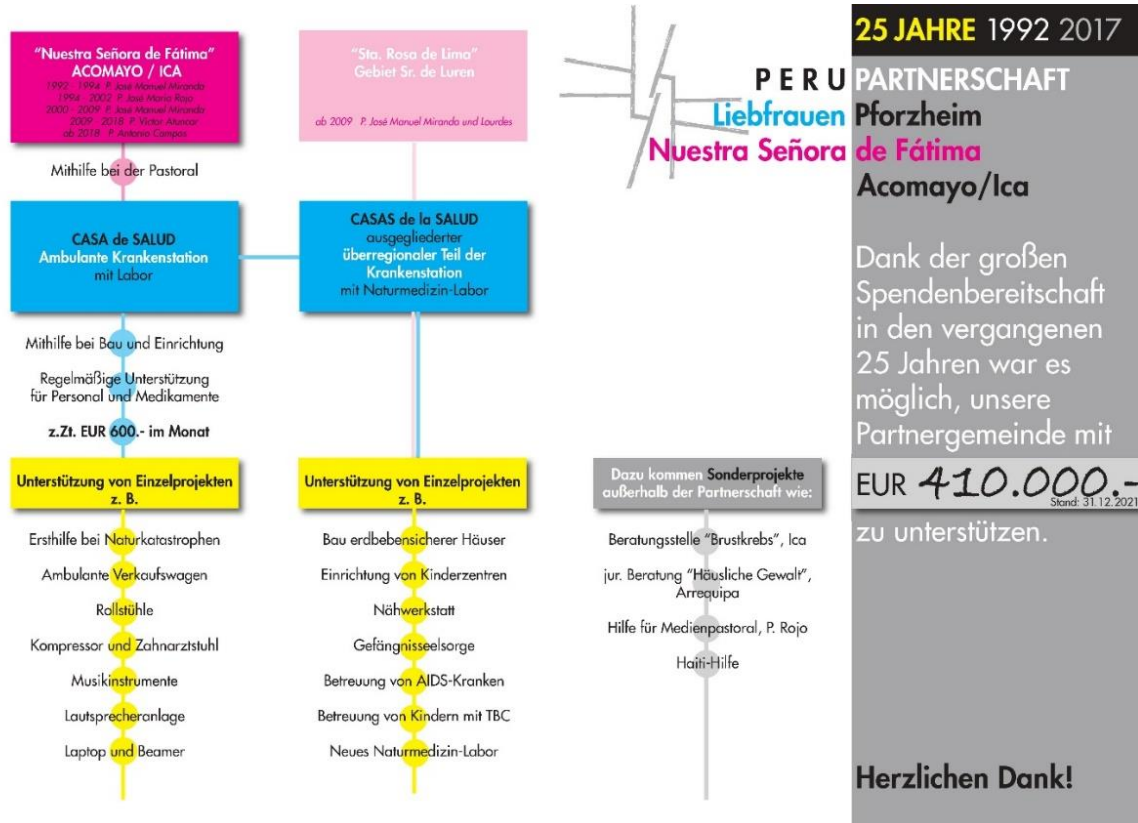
"Nuestra Señora de Fátima"
ACOMAYO / ICA
1992 - 1994 P. José Manuel Miranda
1994 - 2002 P. José María Rojo
2000 - 2009 P. José Manuel Miranda
2009 - 2018 P. Victor Alvarez
ab 2018 P. Antonio Campos

Mithilfe bei der Pastoral

CASA de SALUD
Ambulante Krankenstation
mit Labor

Mithilfe bei Bau und Einrichtung

Regelmäßige Unterstützung für Personal und Medikamente

z.Zt. EUR 600.- im Monat

Unterstützung von Einzelprojekten
z. B.

Ersthilfe bei Naturkatastrophen

Ambulante Verkaufswagen

Rollstühle

Kompressor und Zahnarztstuhl

Musikinstrumente

Lautsprecheranlage

Laptop und Beamer

"Sta. Rosa de Lima"
Gebiet Sr. de Luren

ab 2009 P. José Manuel Miranda und Lourdes

CASAS de la SALUD
ausgegliederter
überregionaler Teil der
Krankenstation
mit Naturmedizin-Labor

Unterstützung von Einzelprojekten
z. B.

Bau erdbebensicherer Häuser

Einrichtung von Kinderzentren

Nähwerkstatt

Gefängnisseelsorge

Betreuung von AIDS-Kranken

Betreuung von Kindern mit TBC

Neues Naturmedizin-Labor

Dazu kommen Sonderprojekte außerhalb der Partnerschaft wie:

Beratungsstelle "Brustkrebs", Ica

jur. Beratung "Häusliche Gewalt", Arrequipa

Hilfe für Medienpastoral, P. Rojo

Haiti-Hilfe

25 JAHRE 1992 2017

PERU PARTNERSCHAFT
Liebfrauen Pforzheim
Nuestra Señora de Fátima
Acomayo/Ica

Dank der großen Spendenbereitschaft in den vergangenen 25 Jahren war es möglich, unsere Partnergemeinde mit

EUR 410.000.-
Stand: 31.12.2021

zu unterstützen.

Herzlichen Dank!